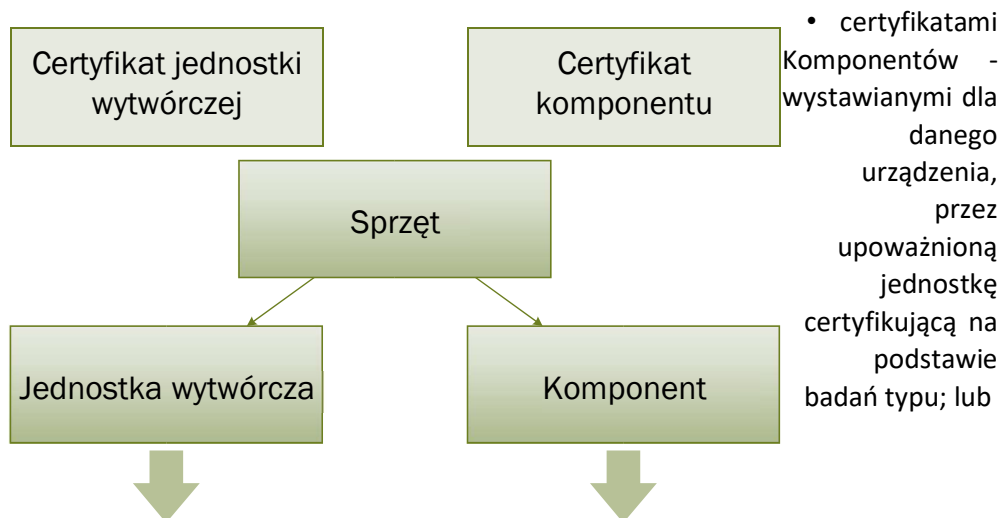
Certyfikat jednostki wytwórczej

Certyfikat komponentu

Sprzęt

Jednostka wytwórcza

Komponent

• certyfikatami Komponentów - wystawianymi dla danego urządzenia, przez upoważnioną jednostkę certyfikującą na podstawie badań typu; lub